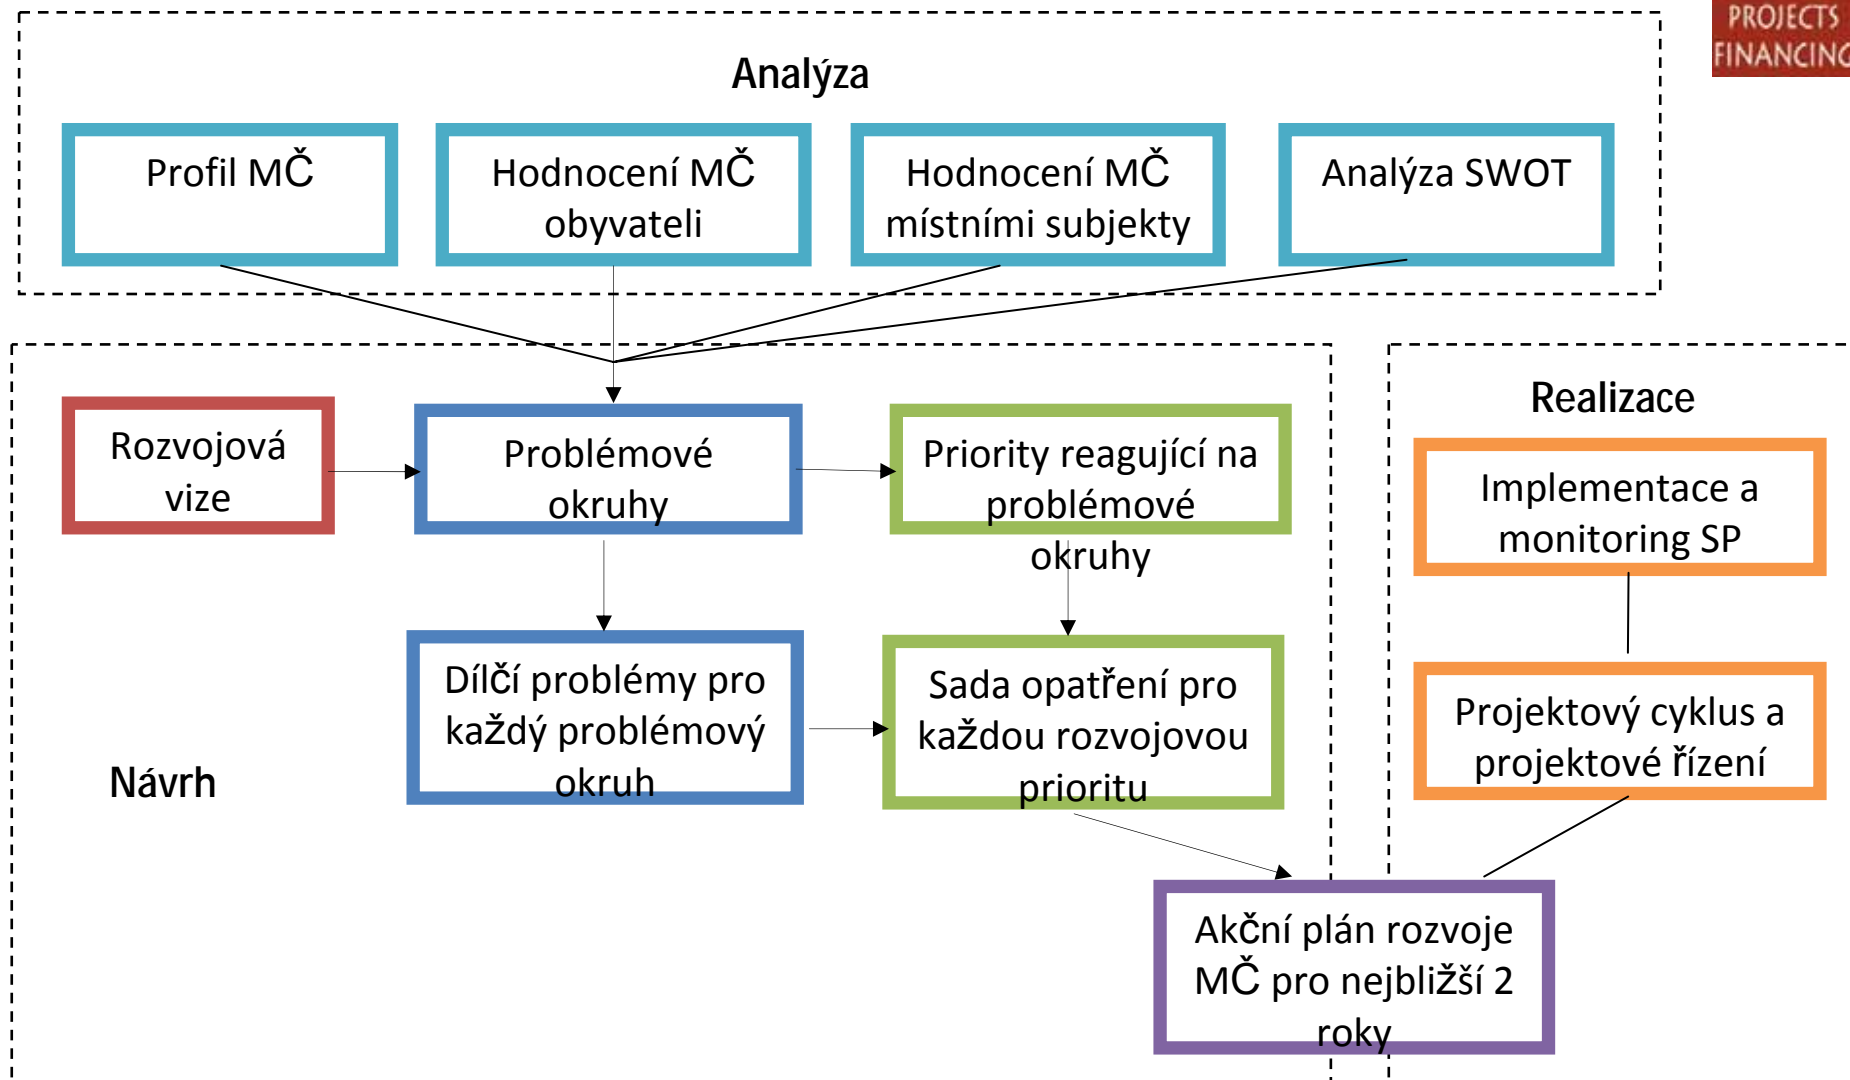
PROJECTS FINANCING

Analýza

Profil MČ

Hodnocení MČ obyvateli

Hodnocení MČ místními subjekty

Analýza SWOT

Rozvojová vize

Problémové okruhy

Priority reagující na problémové okruhy

Dílčí problémy pro každý problémový okruh

Sada opatření pro každou rozvojovou prioritu

Návrh

Realizace

Implementace a monitoring SP

Projektový cyklus a projektové řízení

Akční plán rozvoje MČ pro nejbližší 2 roky